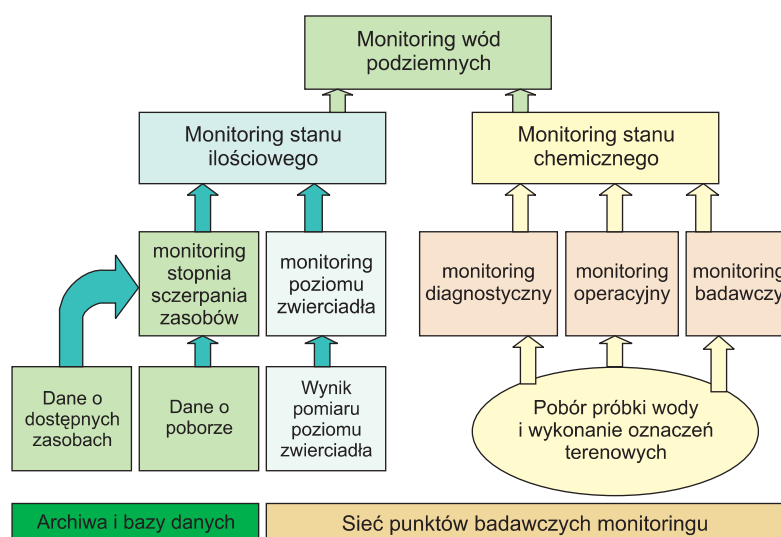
Monitoring wód podziemnych

Monitoring stanu ilościowego

Monitoring stanu chemicznego

monitoring stopnia sczerpania zasobów

monitoring poziomu zwierciadła

monitoring diagnostyczny

monitoring operacyjny

monitoring badawczy

Dane o dostępnych zasobach

Dane o poborze

Wynik pomiaru poziomu zwierciadła

Pobór próbki wody i wykonanie oznaczeń terenowych

Archiwa i bazy danych

Sieć punktów badawczych monitoringu